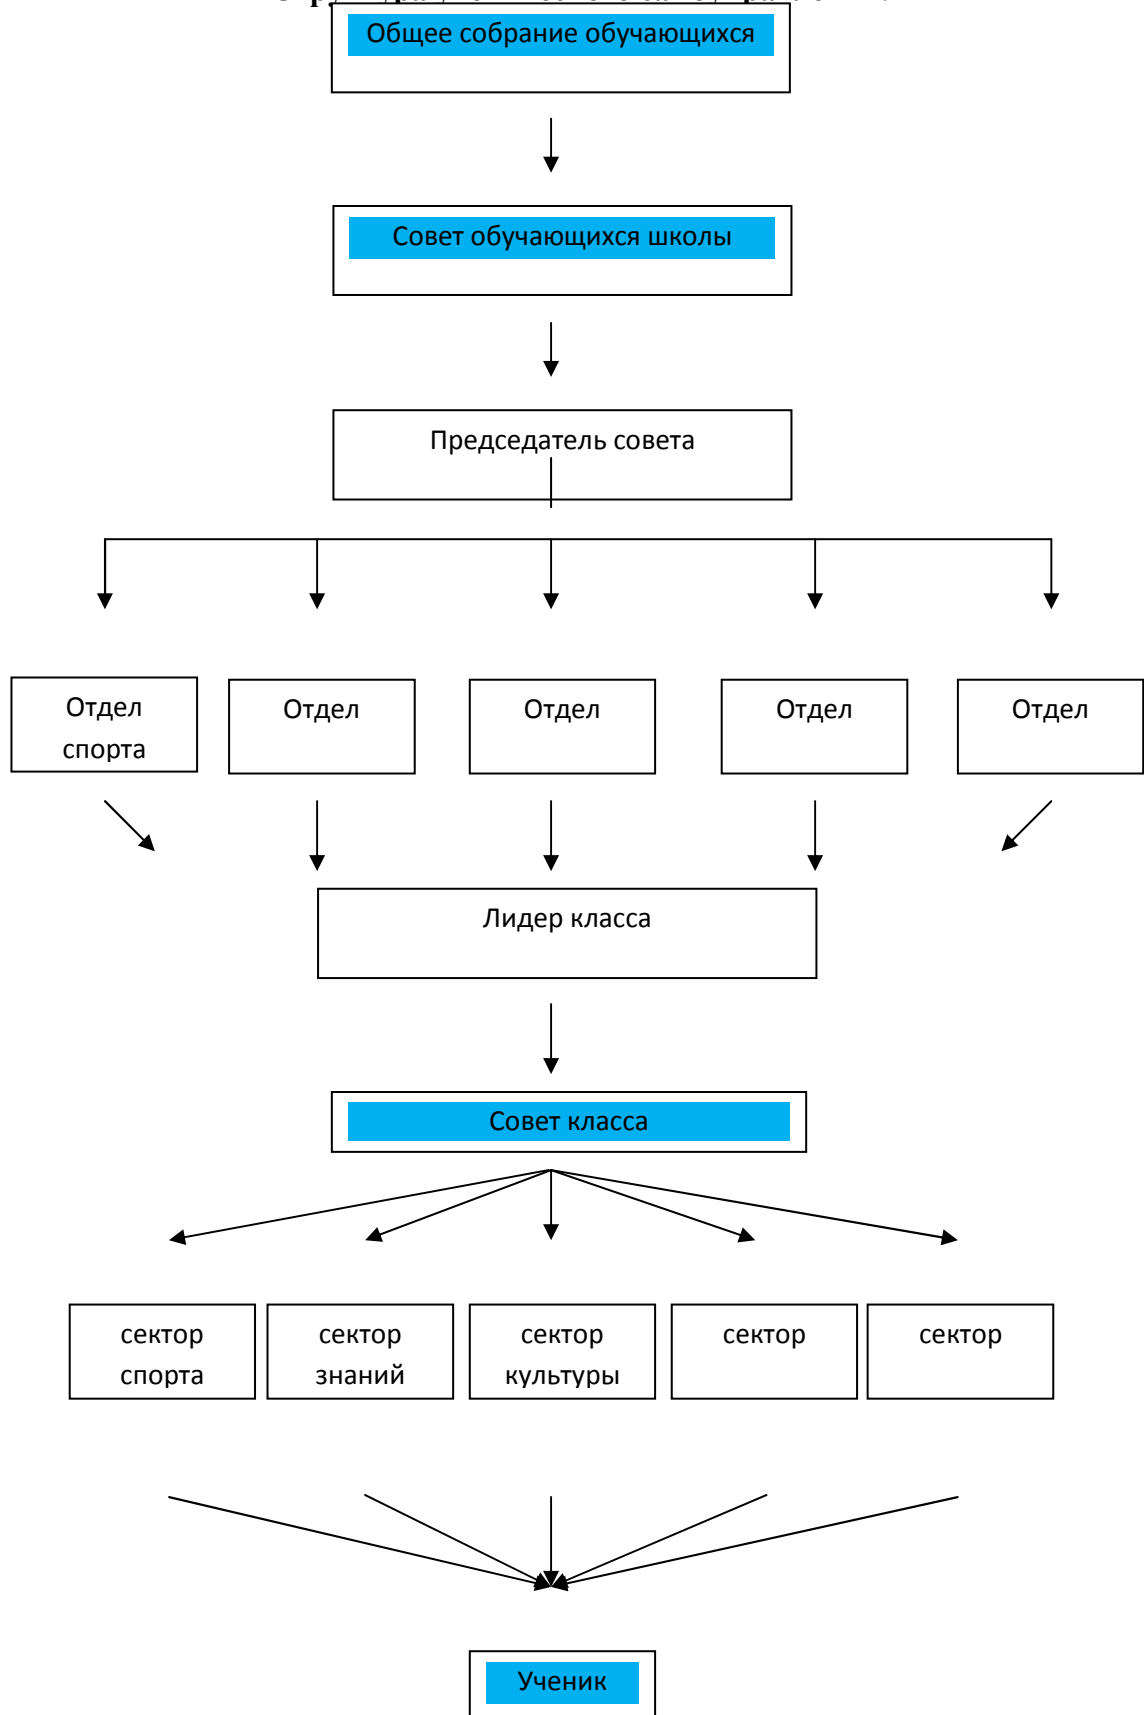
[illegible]

Общее собрание обучающихся

Совет обучающихся школы

Председатель совета

Отдел спорта

Отдел

Отдел

Отдел

Отдел

Лидер класса

Совет класса

сектор спорта

сектор знаний

сектор культуры

сектор

сектор

Ученик